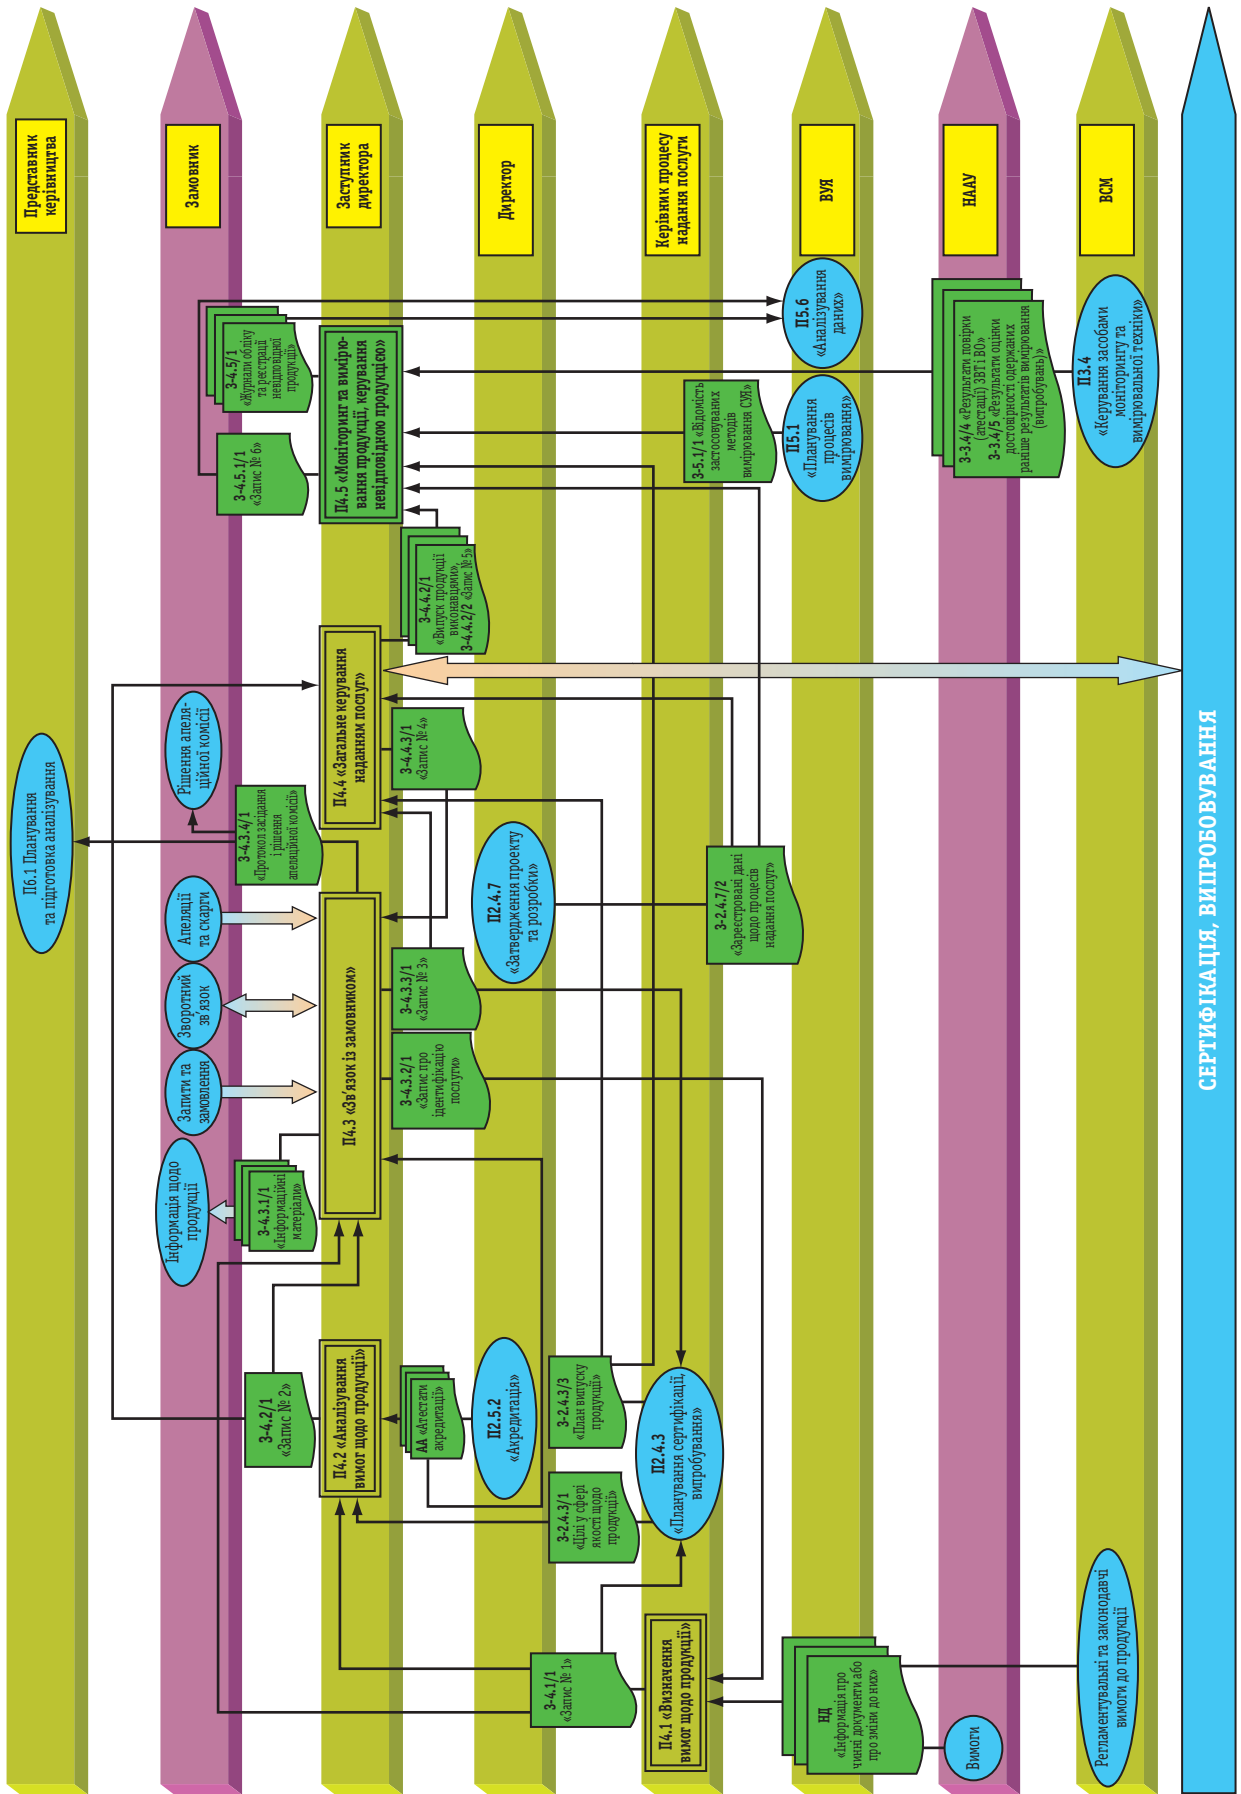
Представник керівництва

Замовник

Заступник директора

Директор

Керівник процесу надання послуги

ВУЯ

НААУ

ВСМ

СЕРТИФІКАЦІЯ, ВИПРОБОВУВАННЯ

П5.6 «Аналізування даних»

П3.4 «Керування засобами моніторингу та вимірювальної техніки»

3-3.4/4 «Результати повірки (атестації) ЗВТ і ВО»
3-3.4/5 «Результати оцінки достовірності одержаних раніше результатів вимірювання (випробувань)»

3-4.5/1 «Журнали обліку та реєстрації невідповідної продукції»

П4.5 «Моніторинг та вимірювання продукції, керування невідповідною продукцією»

3-5.1/1 «Відомість застосовуваних методів вимірювання СУЯ»

П5.1 «Планування процесів вимірювання»

3-4.5.1/1 «Запис № 6»

3-4.4.2/1 «Випуск продукції виконавцем»,
3-4.4.2/2 «Запис № 5»

П4.4 «Загальне керування наданням послуг»

Рішення апеляційної комісії

3-4.4.3/1 «Запис № 4»

П6.1 Планування та підготовка аналізування

3-4.3.4/1 «Протокол засідання і рішення апеляційної комісії»

П2.4.7 «Затвердження проекту та розробки»

3-2.4.7/2 «Зареєстровані дані щодо процесів надання послуг»

Апеляції та скарги

Зворотний зв'язок

Запити та замовлення

П4.3 «Зв'язок із замовником»

3-4.3.3/1 «Запис № 3»

3-4.3.2/1 «Запис про ідентифікацію послуги»

Інформація щодо продукції

3-4.3.1/1 «Інформаційні матеріали»

3-4.2/1 «Запис № 2»

П4.2 «Аналізування вимог щодо продукції»

АА «Атестати акредитації»

П2.5.2 «Акредитація»

3-2.4.3/3 «План випуску продукції»

П2.4.3 «Планування сертифікації, випробування»

3-2.4.3/1 «Цілі у сфері якості щодо продукції»

3-4.1/1 «Запис № 1»

П4.1 «Визначення вимог щодо продукції»

НД «Інформація про чинні документи або про зміни до них»

Вимоги

Регламентувальні та законодавчі вимоги до продукції